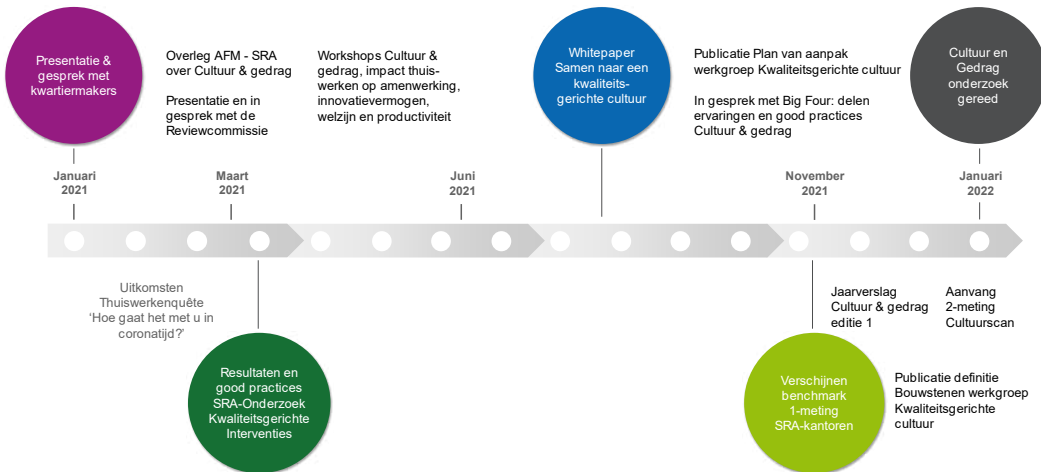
Presentatie & gesprek met kwartiermakers

Overleg AFM - SRA over Cultuur & gedrag

Presentatie en in gesprek met de Reviewcommissie

Workshops Cultuur & gedrag, impact thuiswerken op amenwerking, innovatievermogen, welzijn en productiviteit

Whitepaper Samen naar een kwaliteitsgerichte cultuur

Publicatie Plan van aanpak werkgroep Kwaliteitsgerichte cultuur

In gesprek met Big Four: delen ervaringen en good practices Cultuur & gedrag

Cultuur en Gedrag onderzoek gereed

Januari 2021

Maart 2021

Juni 2021

November 2021

Januari 2022

Uitkomsten Thuiswerkenquête 'Hoe gaat het met u in coronatijd?'

Resultaten en good practices SRA-Onderzoek Kwaliteitsgerichte Interventies

Jaarverslag Cultuur & gedrag editie 1

Aanvang 2-meting Cultuurscan

Verschijnen benchmark 1-meting SRA-kantoren

Publicatie definitie Bouwstenen werkgroep Kwaliteitsgerichte cultuur